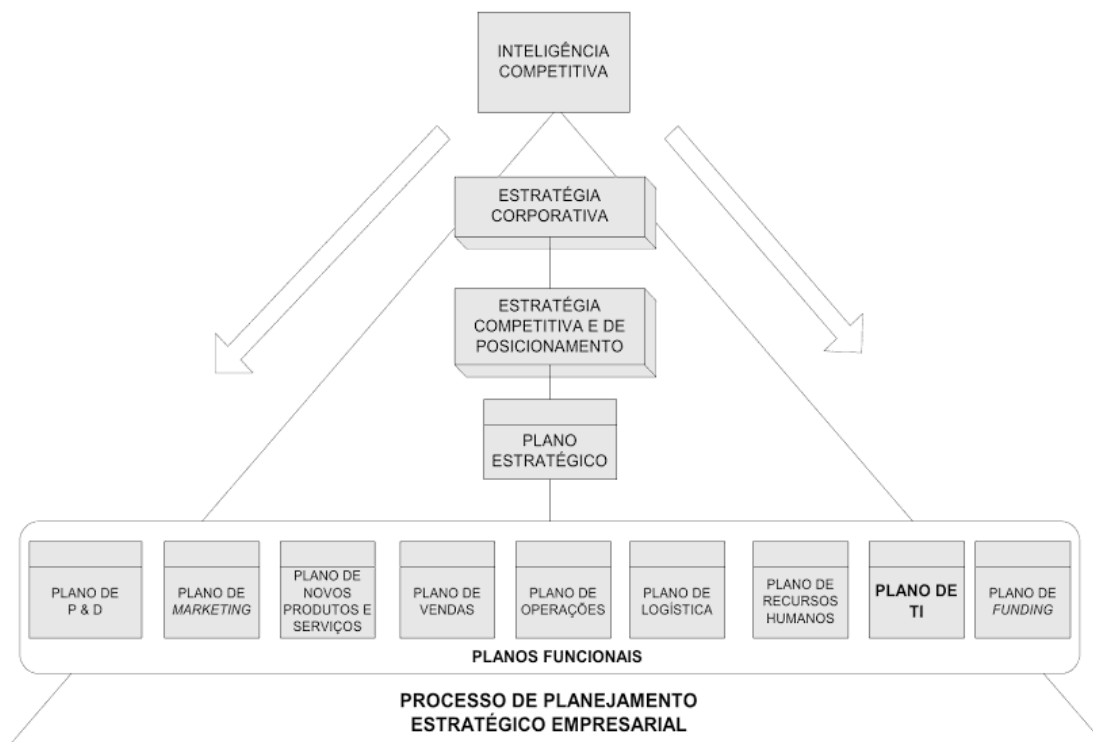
INTELIGÊNCIA COMPETITIVA

ESTRATÉGIA CORPORATIVA

ESTRATÉGIA COMPETITIVA E DE POSICIONAMENTO

PLANO ESTRATÉGICO

PLANO DE P & D

PLANO DE *MARKETING*

PLANO DE NOVOS PRODUTOS E SERVIÇOS

PLANO DE VENDAS

PLANO DE OPERAÇÕES

PLANO DE LOGÍSTICA

PLANO DE RECURSOS HUMANOS

PLANO DE TI

PLANO DE *FUNDING*

PLANOS FUNCIONAIS

PROCESSO DE PLANEJAMENTO ESTRATÉGICO EMPRESARIAL